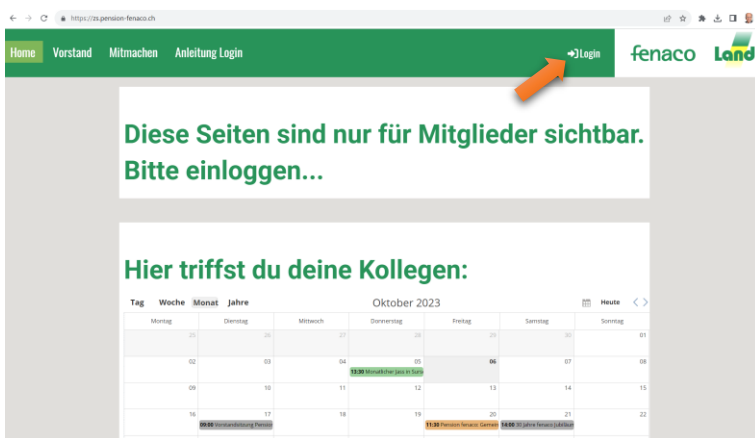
https://zs.pension-fenaco.ch

Home Vorstand Mitmachen Anleitung Login

Login

fenaco Land

Diese Seiten sind nur für Mitglieder sichtbar. Bitte einloggen...

Hier triffst du deine Kollegen:

Tag Woche Monat Jahre

Oktober 2023

Heute

| Montag | Dienstag | Mittwoch | Donnerstag | Freitag | Samstag | Sonntag |
|---|---|---|---|---|---|---|
| 25 | 26 | 27 | 28 | 29 | 30 | 01 |
| 02 | 03 | 04 | 05 13:30 Monatlicher Jass in Surs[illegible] | 06 | 07 | 08 |
| 09 | 10 | 11 | 12 | 13 | 14 | 15 |
| 16 | 17 09:00 Vorstandssitzung Pension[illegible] | 18 | 19 | 20 11:30 Pension fenaco: Gemein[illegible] | 21 14:00 35 Jahre fenaco Jubiläum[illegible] | 22 |